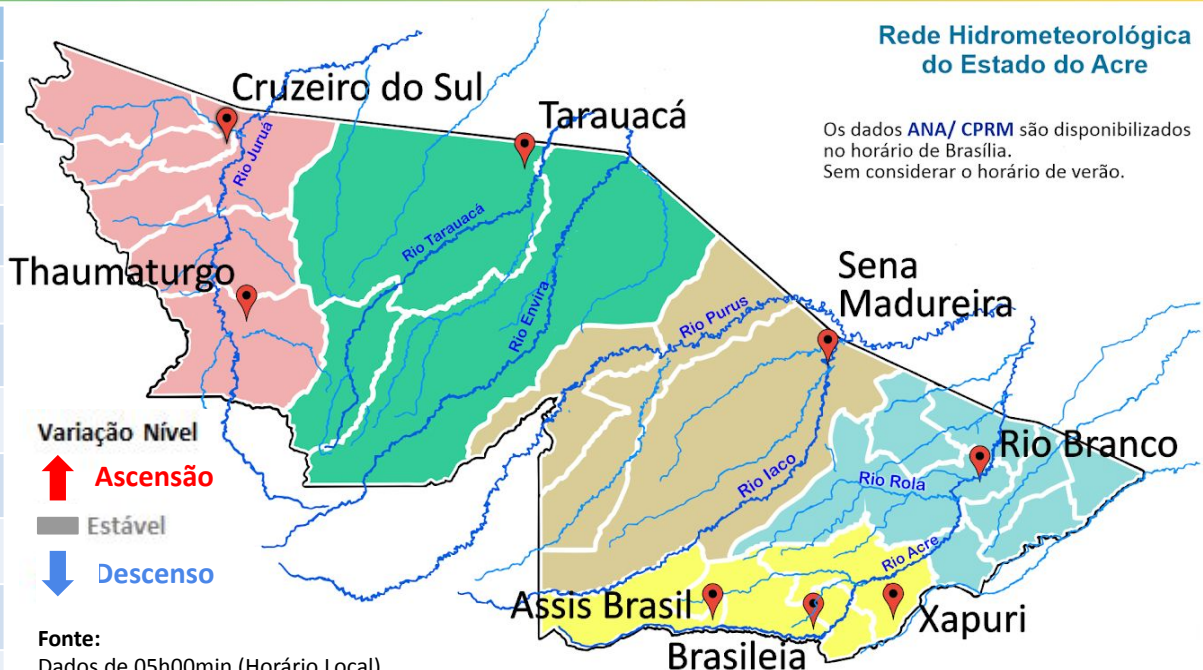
Rede Hidrometeorológica do Estado do Acre

Os dados ANA/ CPRM são disponibilizados no horário de Brasília.
Sem considerar o horário de verão.

Cruzeiro do Sul

Tarauacá

Rio Juruá

Rio Tarauacá

Rio Envira

Thaumaturgo

Sena Madureira

Rio Purus

Rio Iaco

Rio Rola

Rio Branco

Rio Acre

Variação Nível

Ascensão

Estável

Descenso

Assis Brasil

Xapuri

Brasileia

Fonte:
Dados de 05h00min (Horário Local)